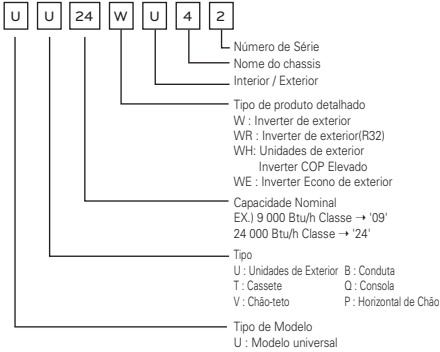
U U 24 W U 4 2

Número de Série
Nome do chassis
Interior / Exterior

Tipo de produto detalhado
W : Inverter de exterior
WR : Inverter de exterior(R32)
WH: Unidades de exterior Inverter COP Elevado
WE : Inverter Econo de exterior

Capacidade Nominal
EX.) 9 000 Btu/h Classe → '09'
24 000 Btu/h Classe → '24'

Tipo
U : Unidades de Exterior B : Conduta
T : Cassete Q : Consola
V : Chão-teto P : Horizontal de Chão

Tipo de Modelo
U : Modelo universal